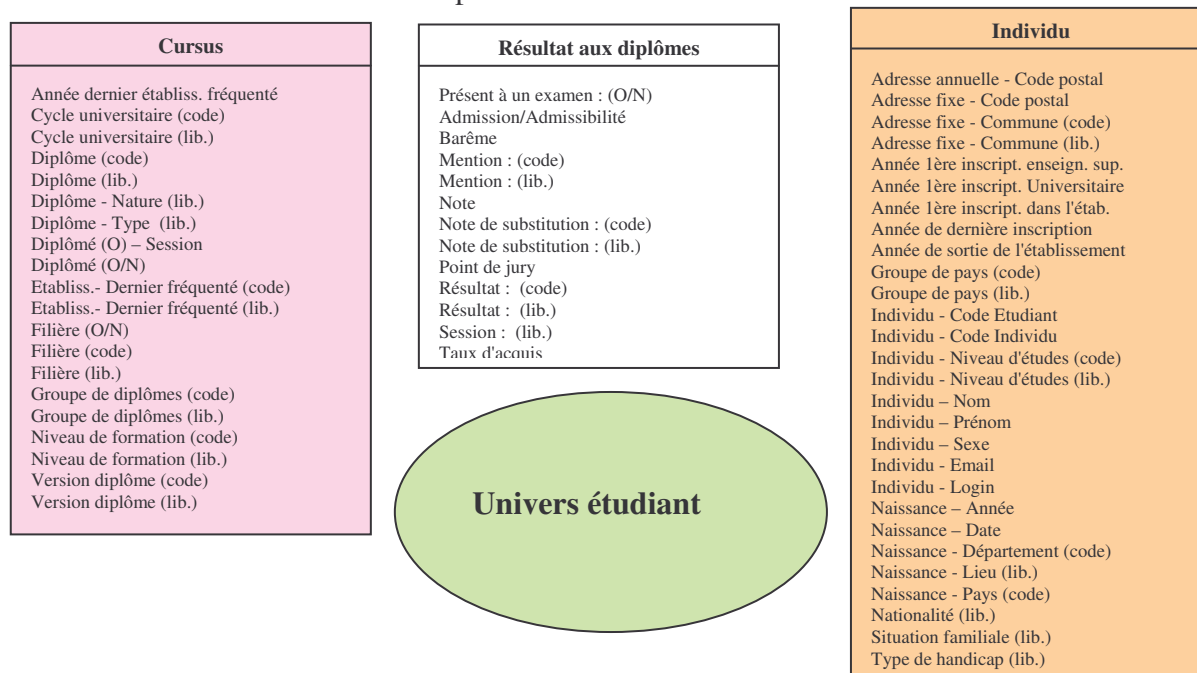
Cursus

Année dernier établiss. fréquenté
Cycle universitaire (code)
Cycle universitaire (lib.)
Diplôme (code)
Diplôme (lib.)
Diplôme - Nature (lib.)
Diplôme - Type (lib.)
Diplômé (O) – Session
Diplômé (O/N)
Etabliss.- Dernier fréquenté (code)
Etabliss.- Dernier fréquenté (lib.)
Filière (O/N)
Filière (code)
Filière (lib.)
Groupe de diplômes (code)
Groupe de diplômes (lib.)
Niveau de formation (code)
Niveau de formation (lib.)
Version diplôme (code)
Version diplôme (lib.)

Résultat aux diplômes

Présent à un examen : (O/N)
Admission/Admissibilité
Barême
Mention : (code)
Mention : (lib.)
Note
Note de substitution : (code)
Note de substitution : (lib.)
Point de jury
Résultat : (code)
Résultat : (lib.)
Session : (lib.)
Taux d'acquis

Univers étudiant

Individu

Adresse annuelle - Code postal
Adresse fixe - Code postal
Adresse fixe - Commune (code)
Adresse fixe - Commune (lib.)
Année 1ère inscript. enseign. sup.
Année 1ère inscript. Universitaire
Année 1ère inscript. dans l'étab.
Année de dernière inscription
Année de sortie de l'établissement
Groupe de pays (code)
Groupe de pays (lib.)
Individu - Code Etudiant
Individu - Code Individu
Individu - Niveau d'études (code)
Individu - Niveau d'études (lib.)
Individu – Nom
Individu – Prénom
Individu – Sexe
Individu - Email
Individu - Login
Naissance – Année
Naissance – Date
Naissance - Département (code)
Naissance - Lieu (lib.)
Naissance - Pays (code)
Nationalité (lib.)
Situation familiale (lib.)
Type de handicap (lib.)